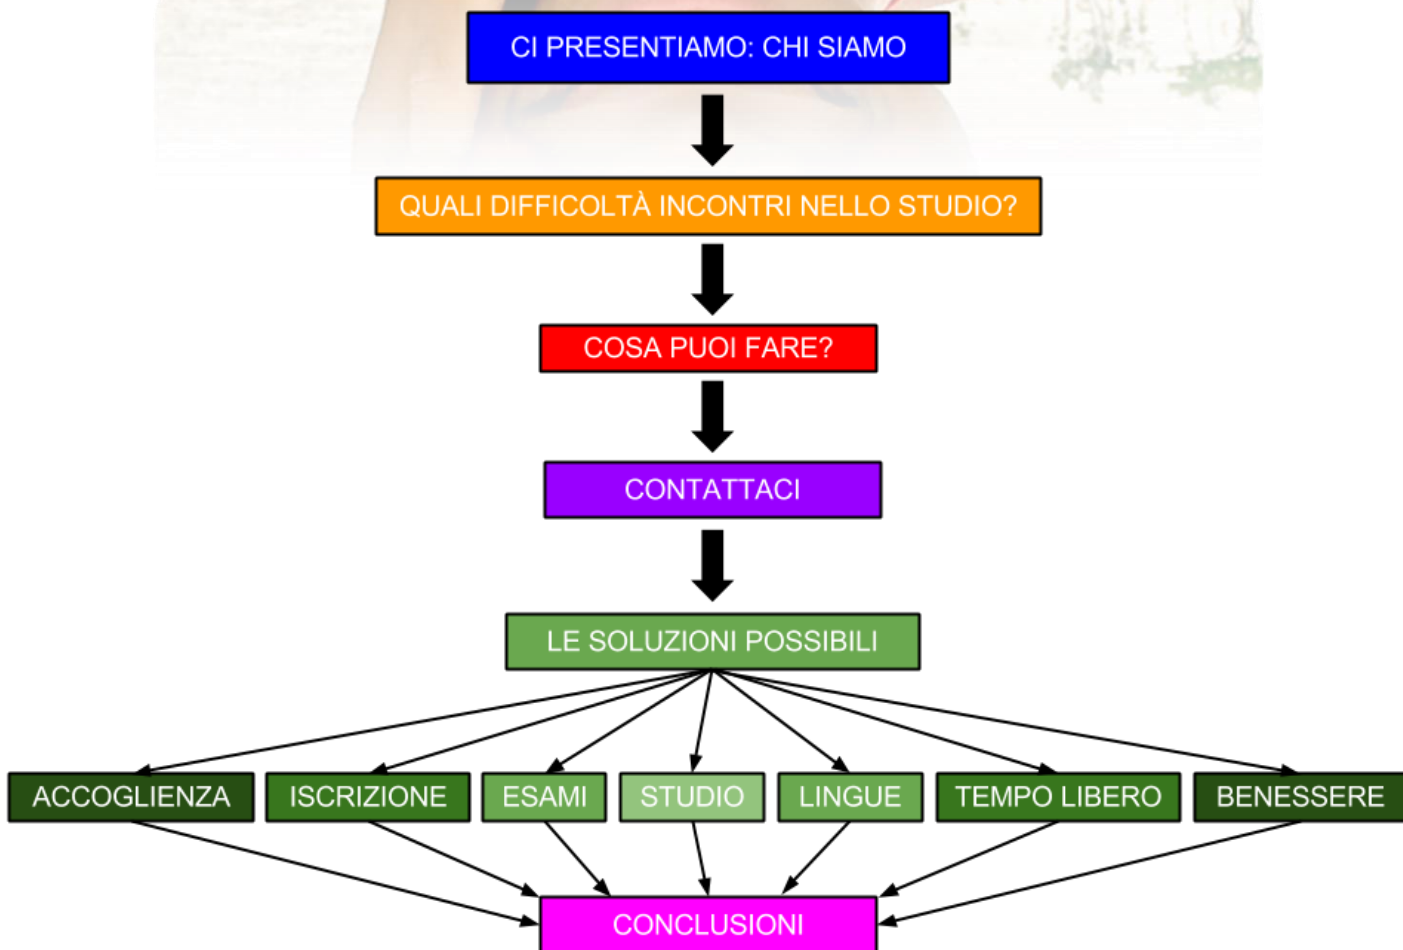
CI PRESENTIAMO: CHI SIAMO

QUALI DIFFICOLTÀ INCONTRI NELLO STUDIO?

COSA PUOI FARE?

CONTATTACI

LE SOLUZIONI POSSIBILI

ACCOGLIENZA

ISCRIZIONE

ESAMI

STUDIO

LINGUE

TEMPO LIBERO

BENESSERE

CONCLUSIONI